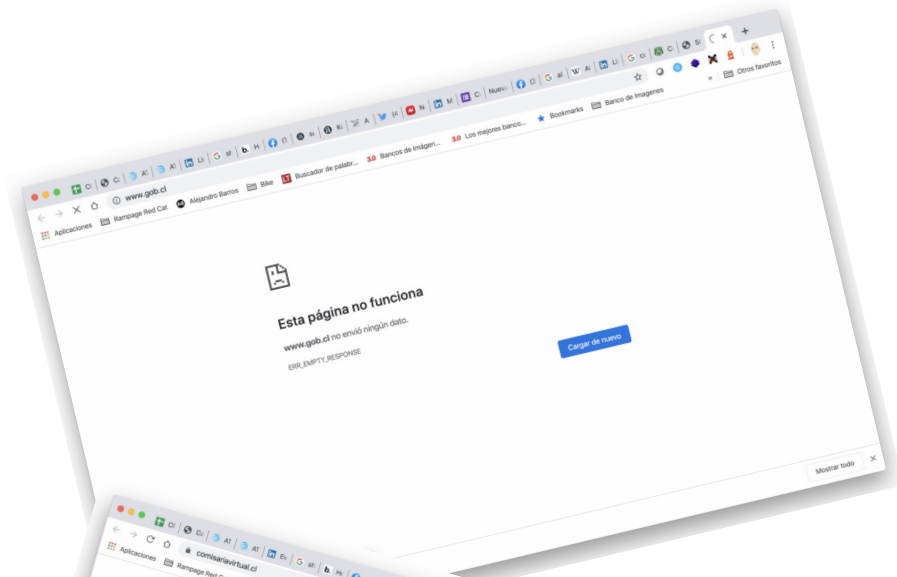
www.gob.cl

Aplicaciones Rampage Red Cat Alejandro Barros Bike Buscador de palabr... 3.0 Bancos de Imagen... 3.0 Los mejores banco... Bookmarks Banco de Imagenes » Otros favoritos

Esta página no funciona

www.gob.cl no envió ningún dato.

ERR_EMPTY_RESPONSE

Cargar de nuevo

Mostrar todo

comisariavirtual.cl

Aplicaciones Rampage Red C